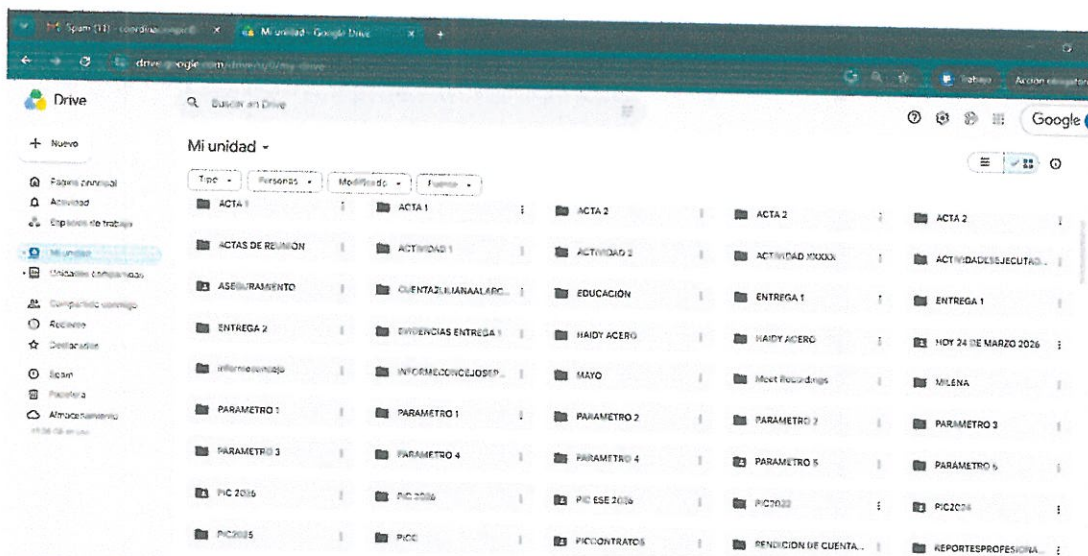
Spam (11) - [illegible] | Mi unidad - Google Drive | +

drive.google.com/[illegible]

Trabajo | Acción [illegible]

Drive

Buscar en Drive

Google

+ Nuevo

Página principal
Actividad
Espacios de trabajo
Mi unidad
Unidades compartidas
Compartido conmigo
Recientes
Destacados
Spam
Papelera
Almacenamiento
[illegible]

Mi unidad ▾

Tipo ▾ | Personas ▾ | Modificado ▾ | Fuente ▾

ACTA 1
ACTA 1
ACTA 2
ACTA 2
ACTA 2
ACTAS DE REUNION
ACTIVIDAD 1
ACTIVIDAD 2
ACTIVIDAD XXXXX
ACTIVIDADESEJECUTAD...
ASEGURAMIENTO
CUENTAZLILIANAALARC...
EDUCACIÓN
ENTREGA 1
ENTREGA 1
ENTREGA 2
EVIDENCIAS ENTREGA 1
HAIDY ACERO
HAIDY ACERO
HOY 24 DE MARZO 2026
informeconcejo
INFORMECONCEJOSEP...
MAYO
Meet Recordings
MILENA
PARAMETRO 1
PARAMETRO 1
PARAMETRO 2
PARAMETRO 2
PARAMETRO 3
PARAMETRO 3
PARAMETRO 4
PARAMETRO 4
PARAMETRO 5
PARAMETRO 6
PIC 2026
PIC 2026
PIC ESE 2026
PIC2022
PIC2024
PIC2025
PICC
PICCONTRATOS
RENDICION DE CUENTA...
REPORTESPROFESIONA...